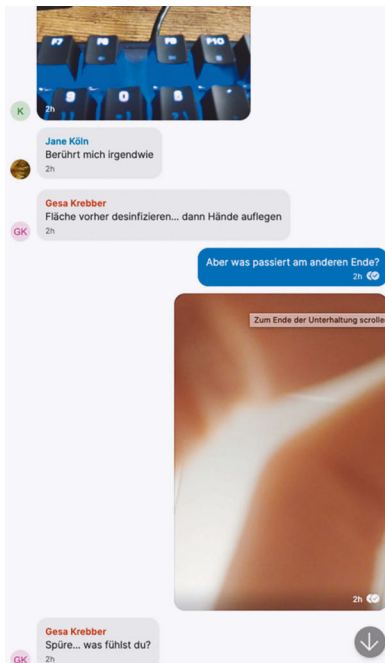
F7 F8 F9 F10
8 9 0

2h

K

Jane Köln
Berührt mich irgendwie
2h

Gesa Krebber
Fläche vorher desinfizieren... dann Hände auflegen
2h

GK

Aber was passiert am anderen Ende?
2h

Zum Ende der Unterhaltung scrolle

2h

Gesa Krebber
Spüre... was fühlst du?
2h

GK